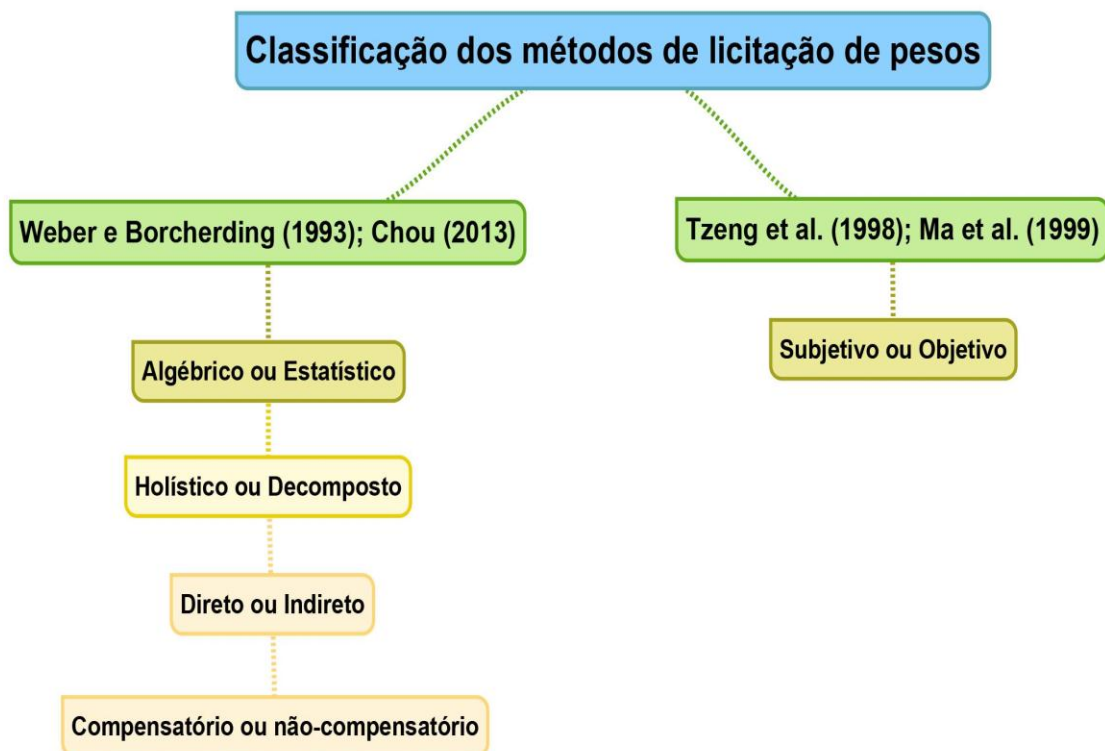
Classificação dos métodos de licitação de pesos

Weber e Borcherding (1993); Chou (2013)

Algébrico ou Estatístico

Holístico ou Decomposto

Direto ou Indireto

Compensatório ou não-compensatório

Tzeng et al. (1998); Ma et al. (1999)

Subjetivo ou Objetivo